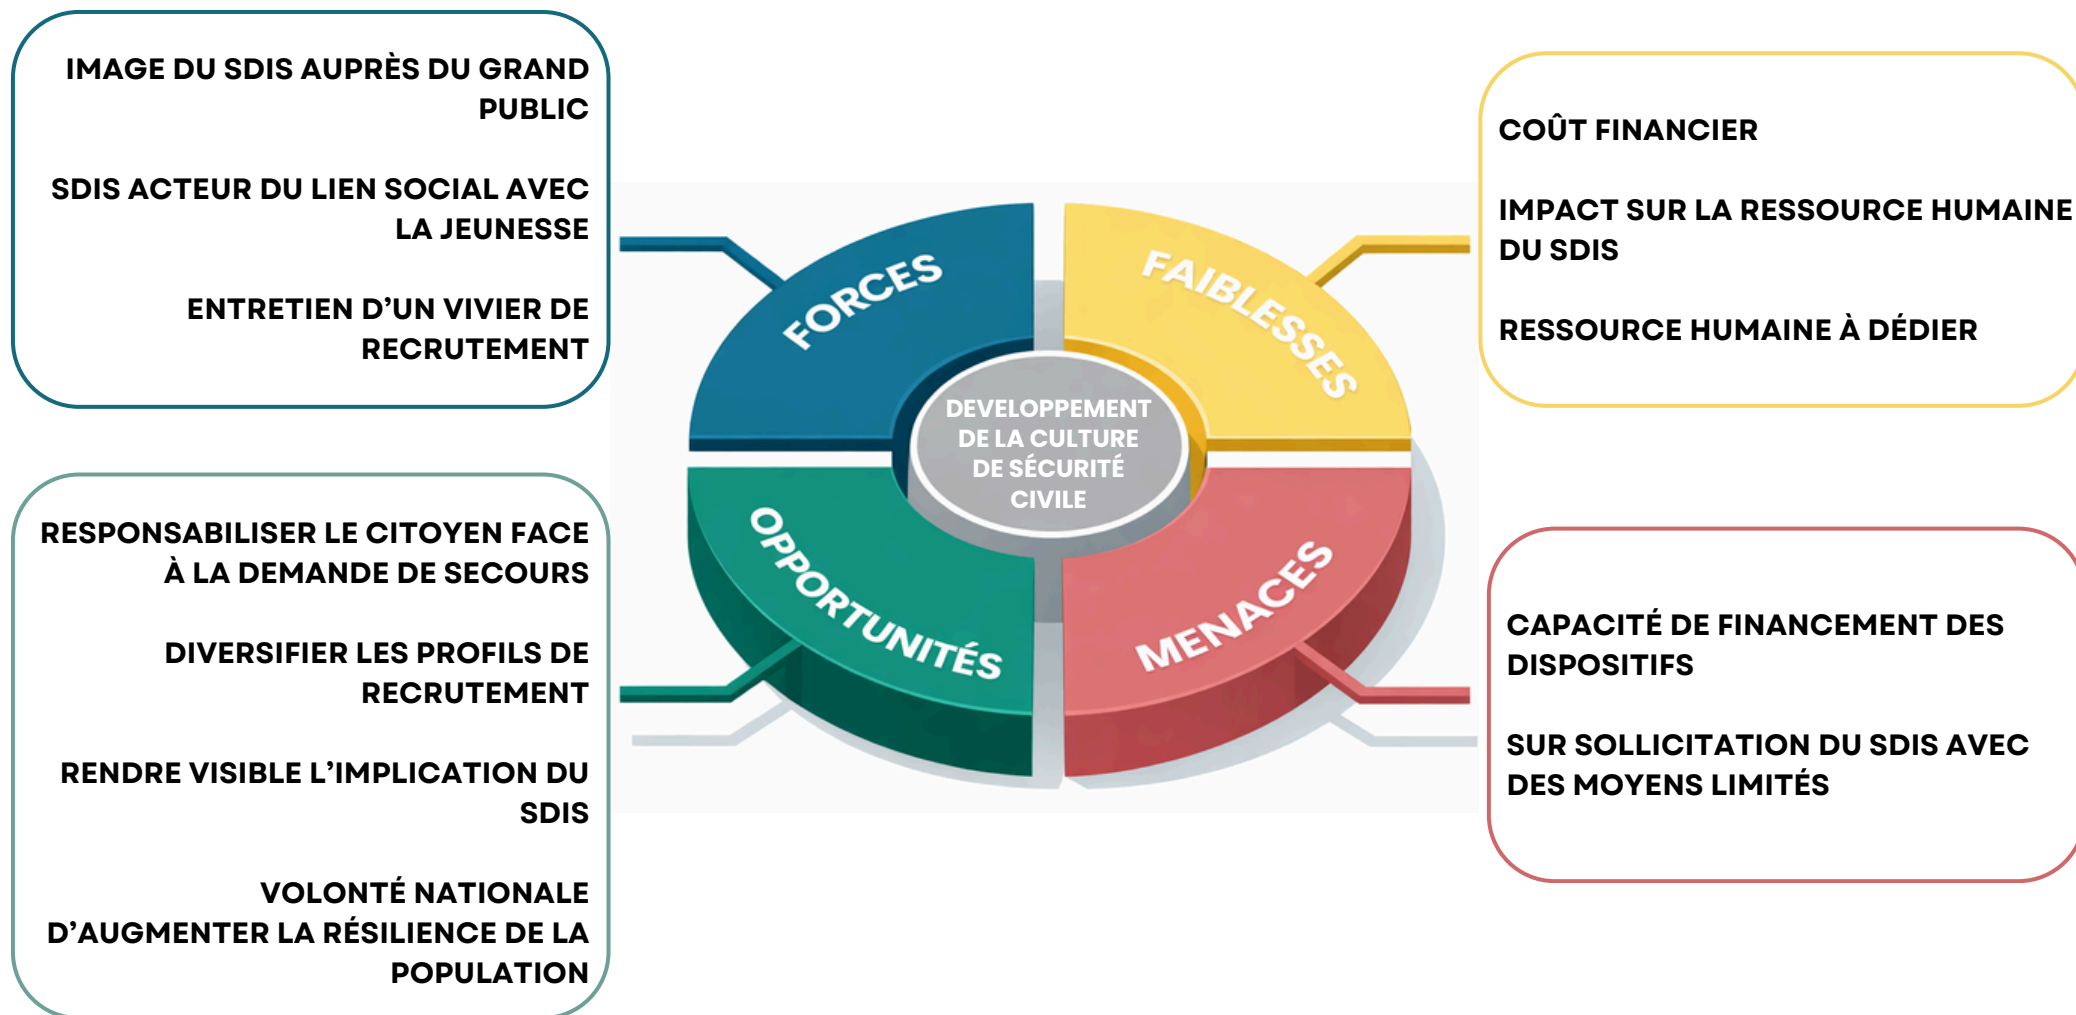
IMAGE DU SDIS AUPRÈS DU GRAND PUBLIC

SDIS ACTEUR DU LIEN SOCIAL AVEC LA JEUNESSE

ENTRETIEN D'UN VIVIER DE RECRUTEMENT

FORCES

FAIBLESSES

DEVELOPPEMENT DE LA CULTURE DE SÉCURITÉ CIVILE

OPPORTUNITÉS

MENACES

COÛT FINANCIER

IMPACT SUR LA RESSOURCE HUMAINE DU SDIS

RESSOURCE HUMAINE À DÉDIER

RESPONSABILISER LE CITOYEN FACE À LA DEMANDE DE SECOURS

DIVERSIFIER LES PROFILS DE RECRUTEMENT

RENDRE VISIBLE L'IMPLICATION DU SDIS

VOLONTÉ NATIONALE D'AUGMENTER LA RÉSILIENCE DE LA POPULATION

CAPACITÉ DE FINANCEMENT DES DISPOSITIFS

SUR SOLLICITATION DU SDIS AVEC DES MOYENS LIMITÉS